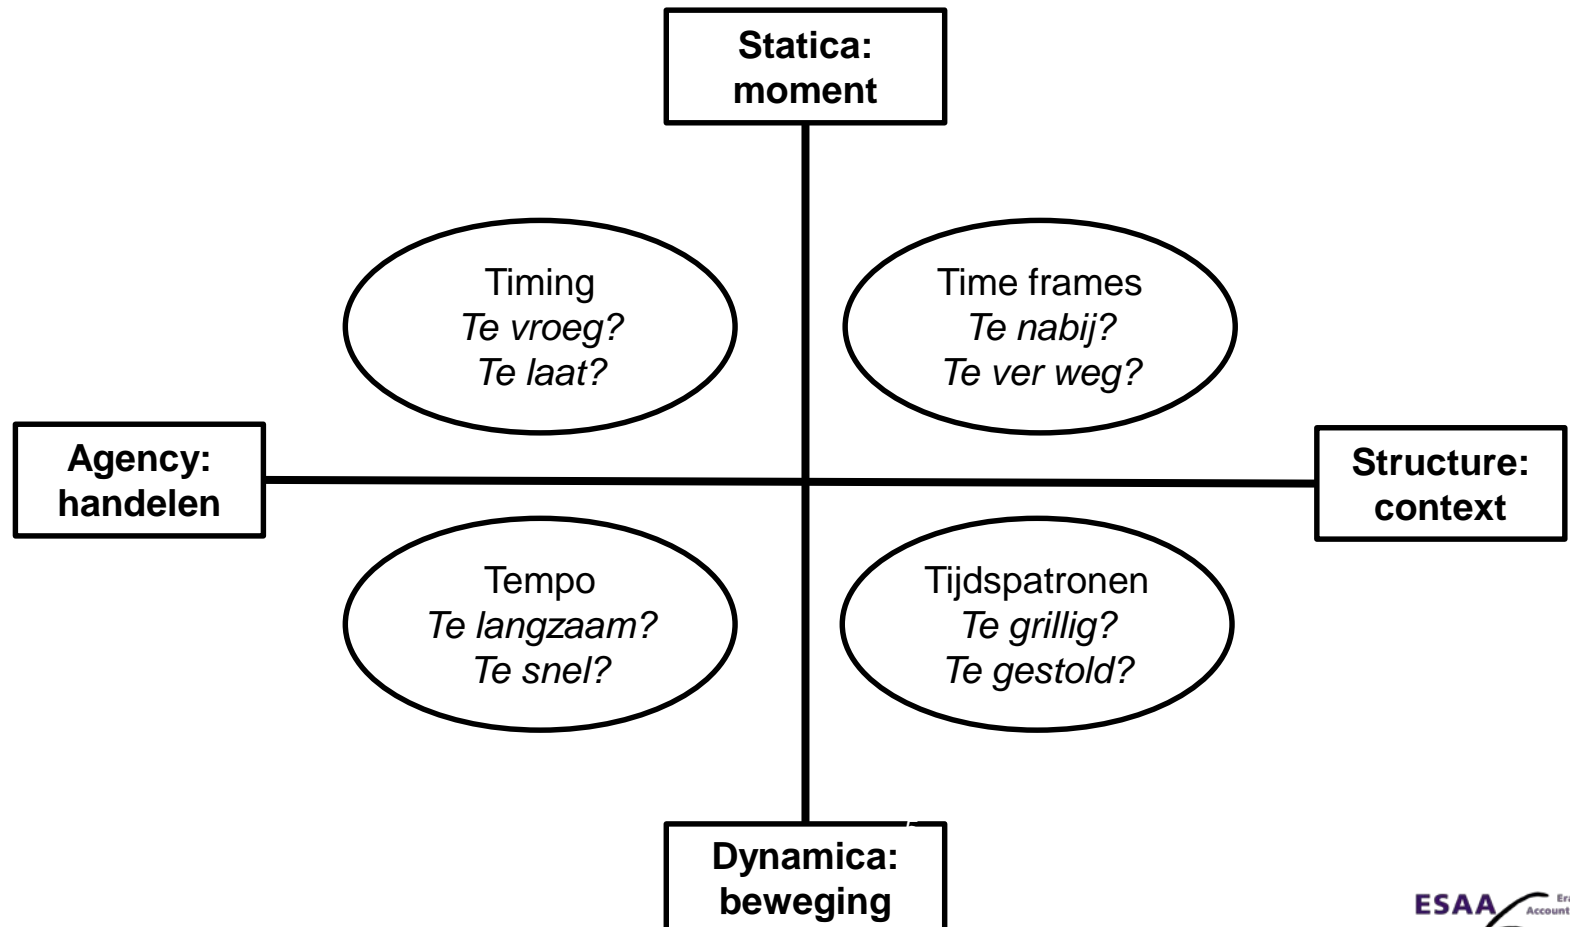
Statica:
moment

Timing
*Te vroeg?*
*Te laat?*

Time frames
*Te nabij?*
*Te ver weg?*

Agency:
handelen

Structure:
context

Tempo
*Te langzaam?*
*Te snel?*

Tijdspatronen
*Te grillig?*
*Te gestold?*

Dynamica:
beweging

ESAA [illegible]